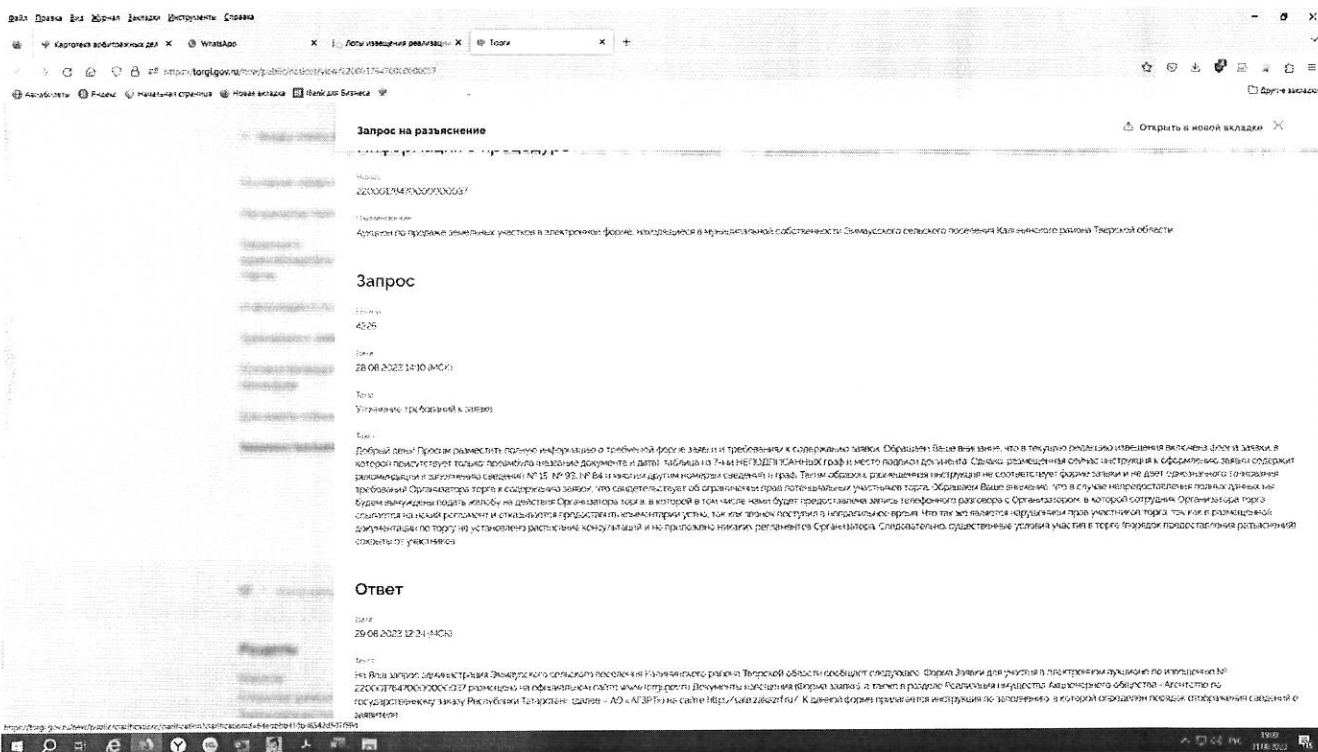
Файл Правка Вид Журнал Закладки Инструменты Справка

Картотека арбитражных дел × WhatsApp × Лоты извещения реализации × Торги × +

https://torgi.gov.ru/new/public/notices/view/22000178470000000037

Авиабилеты Яндекс Начальная страница Новая вкладка Банк для Бизнеса

Другие закладки

Запрос на разъяснение

Открыть в новой вкладке

Номер
22000178470000000037

Наименование
Аукцион по продаже земельных участков в электронной форме, находящихся в муниципальной собственности Эммаусского сельского поселения Калининского района Тверской области

Запрос

Номер
4526

Дата
28.08.2023 14:10 (МСК)

Тема
Уточнение требований к заявке

Текст
Добрый день! Просим разместить полную информацию о требуемой форме заявки и требованиях к содержанию заявок. Обращаем Ваше внимание, что в текущую редакцию извещения включена форма заявки, в которой присутствует только преамбула (название документа и дата), таблица из 7-ми НЕПОДПИСАННЫХ граф и место подписи документа. Однако, размещенная сейчас инструкция к оформлению заявки содержит рекомендации к заполнению сведений № 15, № 93, № 84 и многим другим номерам сведений и граф. Таким образом, размещенная инструкция не соответствует форме заявки и не дает однозначного толкования требований Организатора торгов к содержанию заявок, что свидетельствует об ограничении прав потенциальных участников торга. Обращаем Ваше внимание, что в случае непредоставления полных данных мы будем вынуждены подать жалобу на действия Организатора торга, в которой в том числе нами будет предоставлена запись телефонного разговора с Организатором, в которой сотрудник Организатора торга ссылается на некий регламент и отказывается предоставить комментарии устно, так как звонок поступил в неурочное время. Что так же является нарушением прав участников торга, так как в размещенной документации по торгу не установлено расписание консультаций и не приложено никаких регламентов Организатора. Следовательно, существенные условия участия в торге (порядок предоставления разъяснений) сокрыты от участников.

Ответ

Дата
29.08.2023 12:24 (МСК)

Текст
На Ваш запрос администрация Эммаусского сельского поселения Калининского района Тверской области сообщает следующее: Форма Заявки для участия в электронном аукционе по извещению № 22000178470000000037 размещена на официальном сайте www.torgi.gov.ru Документы извещения (Форма заявки), а также в разделе Реализация имущества Акционерного общества - Агентство по государственному заказу Республики Татарстан (далее - АО «АГЗРТ») на сайте http://sale.zakazrf.ru/. К данной форме прилагается инструкция по заполнению, в которой определен порядок отображения сведений о заявителе

https://torgi.gov.ru/new/public/notices/clarifications/clarification/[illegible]

19:09
31.08.2023